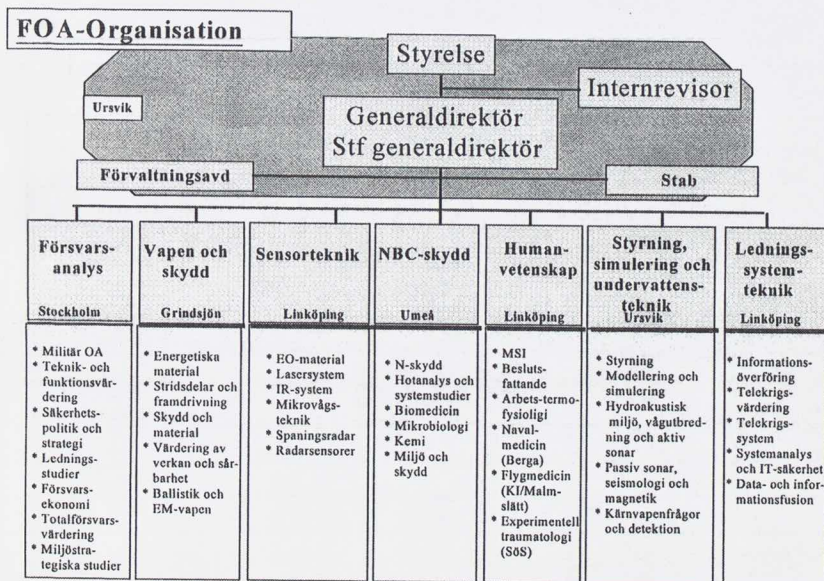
FOA-Organisation

Styrelse

Internrevisor

Ursvik

Generaldirektör
Stf generaldirektör

Förvaltningsavd

Stab

Försvarsanalys
Stockholm
* Militär OA
* Teknik- och funktionsvärdering
* Säkerhetspolitik och strategi
* Ledningsstudier
* Försvarsekonomi
* Totalförsvarsvärdering
* Miljöstrategiska studier

Vapen och skydd
Grindsjön
* Energetiska material
* Stridsdelar och framdrivning
* Skydd och material
* Värdering av verkan och sårbarhet
* Ballistik och EM-vapen

Sensorteknik
Linköping
* EO-material
* Lasersystem
* IR-system
* Mikrovågsteknik
* Spaningsradar
* Radarsensorer

NBC-skydd
Umeå
* N-skydd
* Hotanalys och systemstudier
* Biomedicin
* Mikrobiologi
* Kemi
* Miljö och skydd

Humanvetenskap
Linköping
* MSI
* Beslutsfattande
* Arbets-termofysioligi
* Navalmedicin (Berga)
* Flygmedicin (KI/Malmslätt)
* Experimentell traumatologi (SöS)

Styrning, simulering och undervattensteknik
Ursvik
* Styrning
* Modellering och simulering
* Hydroakustisk miljö, vågutbredning och aktiv sonar
* Passiv sonar, seismologi och magnetik
* Kärnvapenfrågor och detektion

Ledningssystemteknik
Linköping
* Informationsöverföring
* Telekrigsvärdering
* Telekrigssystem
* Systemanalys och IT-säkerhet
* Data- och informationsfusion